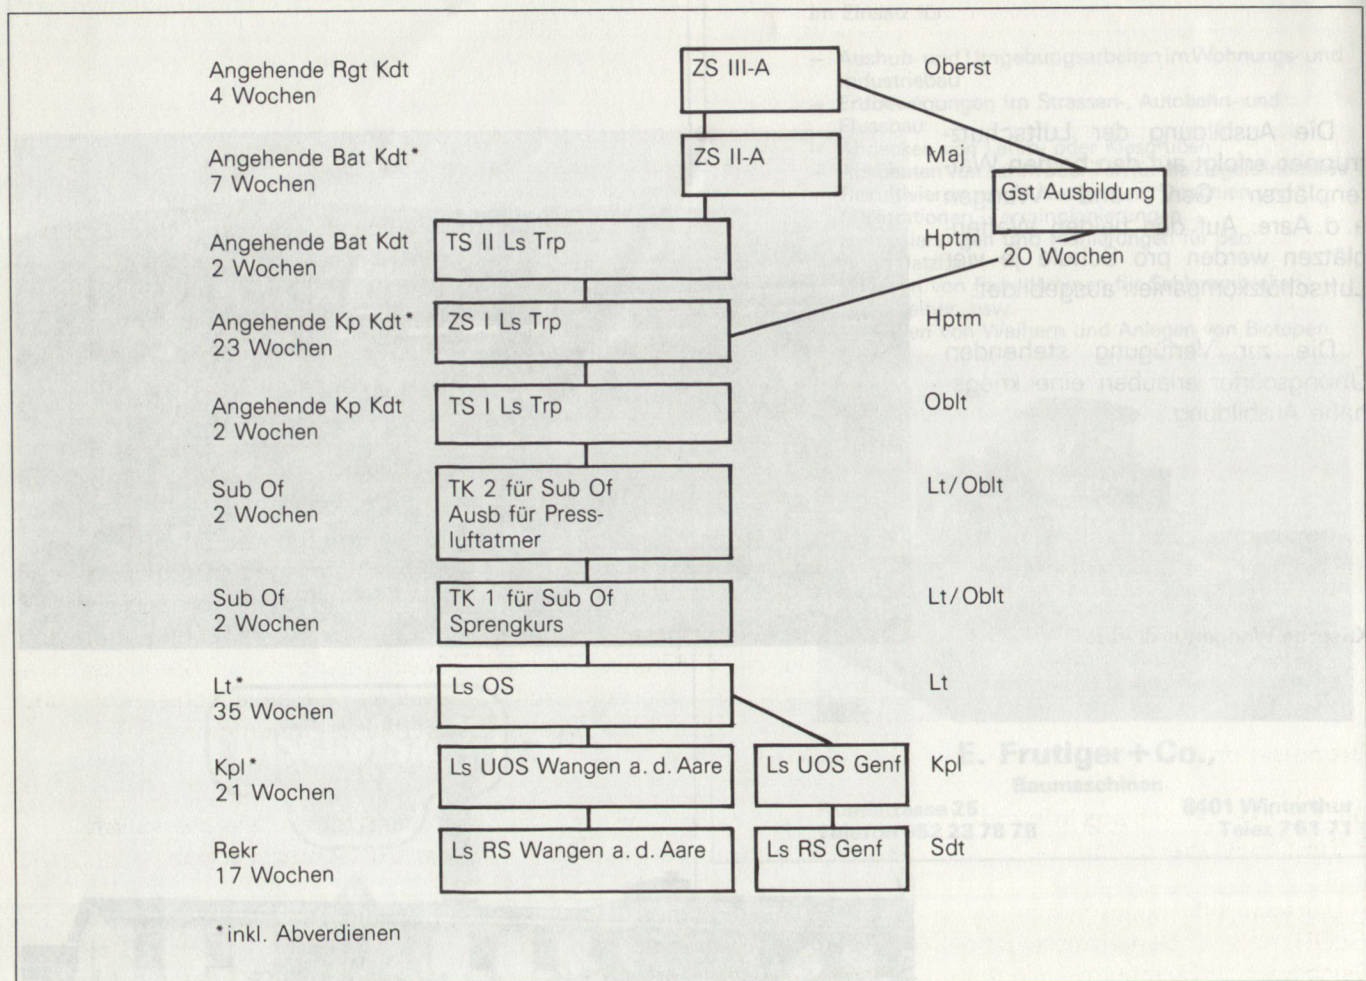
Angehende Rgt Kdt
4 Wochen

ZS III-A

Oberst

Angehende Bat Kdt*
7 Wochen

ZS II-A

Maj

Gst Ausbildung

Angehende Bat Kdt
2 Wochen

TS II Ls Trp

Hptm

20 Wochen

Angehende Kp Kdt*
23 Wochen

ZS I Ls Trp

Hptm

Angehende Kp Kdt
2 Wochen

TS I Ls Trp

Oblt

Sub Of
2 Wochen

TK 2 für Sub Of Ausb für Pressluftatmer

Lt/Oblt

Sub Of
2 Wochen

TK 1 für Sub Of Sprengkurs

Lt/Oblt

Lt*
35 Wochen

Ls OS

Lt

Kpl*
21 Wochen

Ls UOS Wangen a. d. Aare

Ls UOS Genf

Kpl

Rekr
17 Wochen

Ls RS Wangen a. d. Aare

Ls RS Genf

Sdt

*inkl. Abverdienen